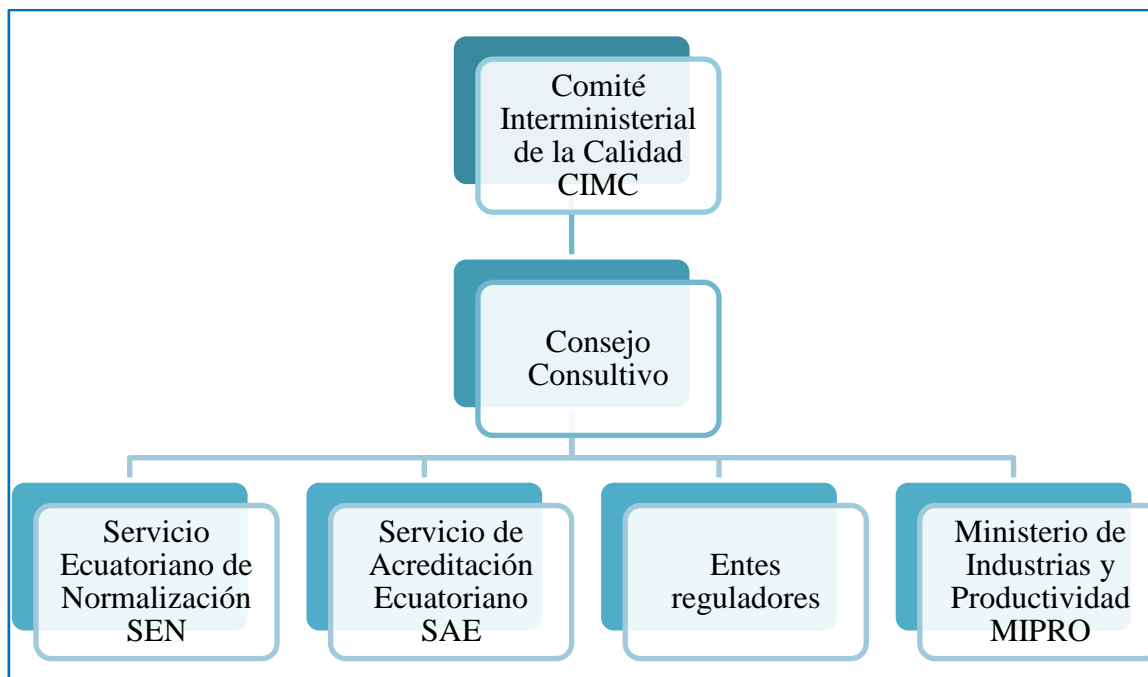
Comité Interministerial de la Calidad CIMC

Consejo Consultivo

Servicio Ecuatoriano de Normalización SEN

Servicio de Acreditación Ecuatoriano SAE

Entes reguladores

Ministerio de Industrias y Productividad MIPRO